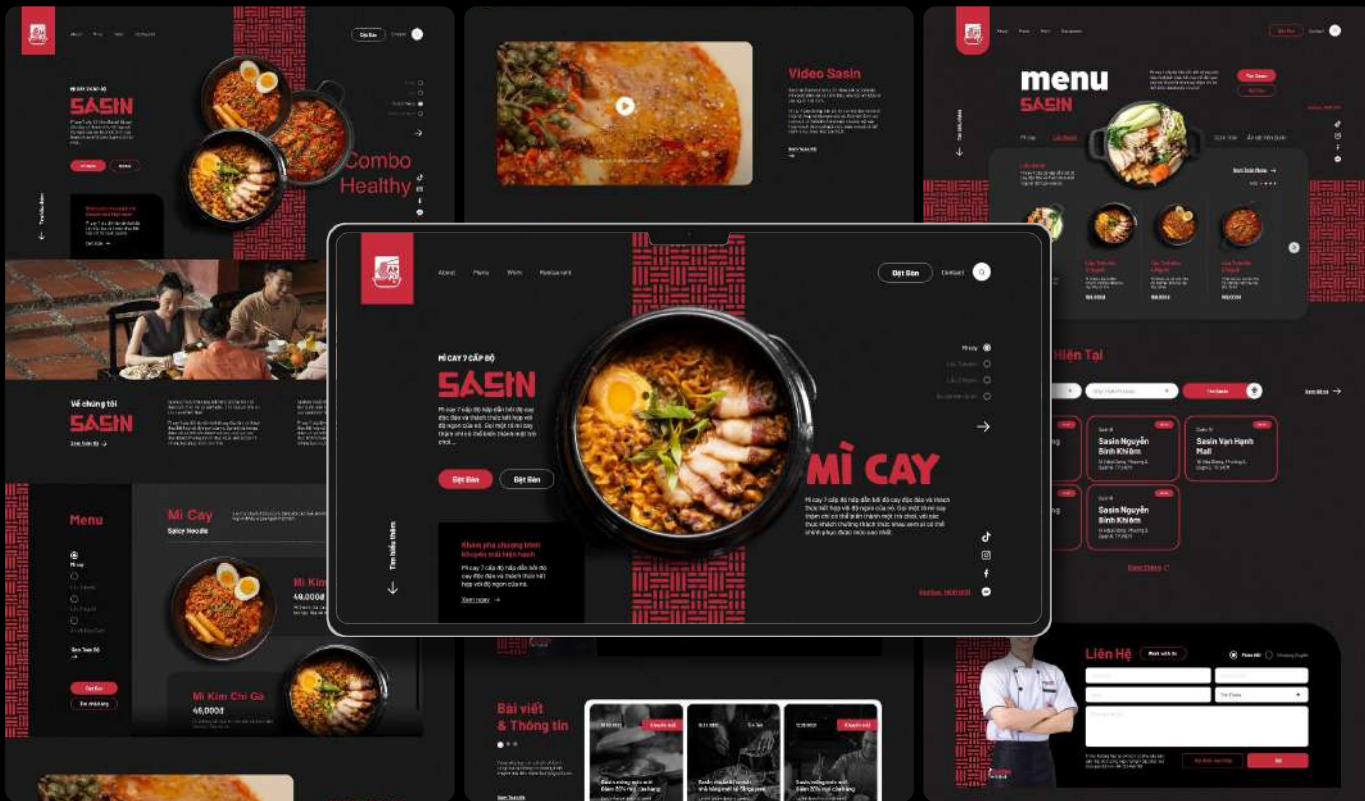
About Menu Work Restaurant Đặt Bàn Contact

MÌ CAY 7 CẤP ĐỘ
SASIN

Mì cay 7 cấp độ hấp dẫn bởi độ cay đặc đáo và thách thức kết hợp với độ ngon của nó. Gọi một tô mì cay thậm chí có thể biến thành một trò chơi...

Đặt Bàn Đặt Bàn

Tìm hiểu thêm

Khám phá chương trình khuyến mãi hiện hành
Mì cay 7 cấp độ hấp dẫn bởi độ cay đặc đáo và thách thức kết hợp với độ ngon của nó.
Xem ngay →

Mì cay
Lẩu Tokbokki
Lẩu Thái
Bingsu

MÌ CAY
Mì cay 7 cấp độ hấp dẫn bởi độ cay đặc đáo và thách thức kết hợp với độ ngon của nó. Gọi một tô mì cay thậm chí có thể biến thành một trò chơi, với các thực khách chứng thách thức nhau xem ai có thể chinh phục được món cay nhất.

Hotline: 19001011

MÌ CAY 7 CẤP ĐỘ
SASIN
Combo Healthy
Đặt Bàn

Video Sasin

menu
SASIN

Hiện Tại
Sasin Nguyễn Bỉnh Khiêm
Sasin Vạn Hạnh Mall
Sasin Nguyễn Bỉnh Khiêm

Về chúng tôi
SASIN

Menu
Mì Cay
Spicy Noodle
Mì Kim
49.000đ
Mì Kim Chi Gà
46.000đ
Đặt Bàn

Liên Hệ

Bài viết & Thông tin